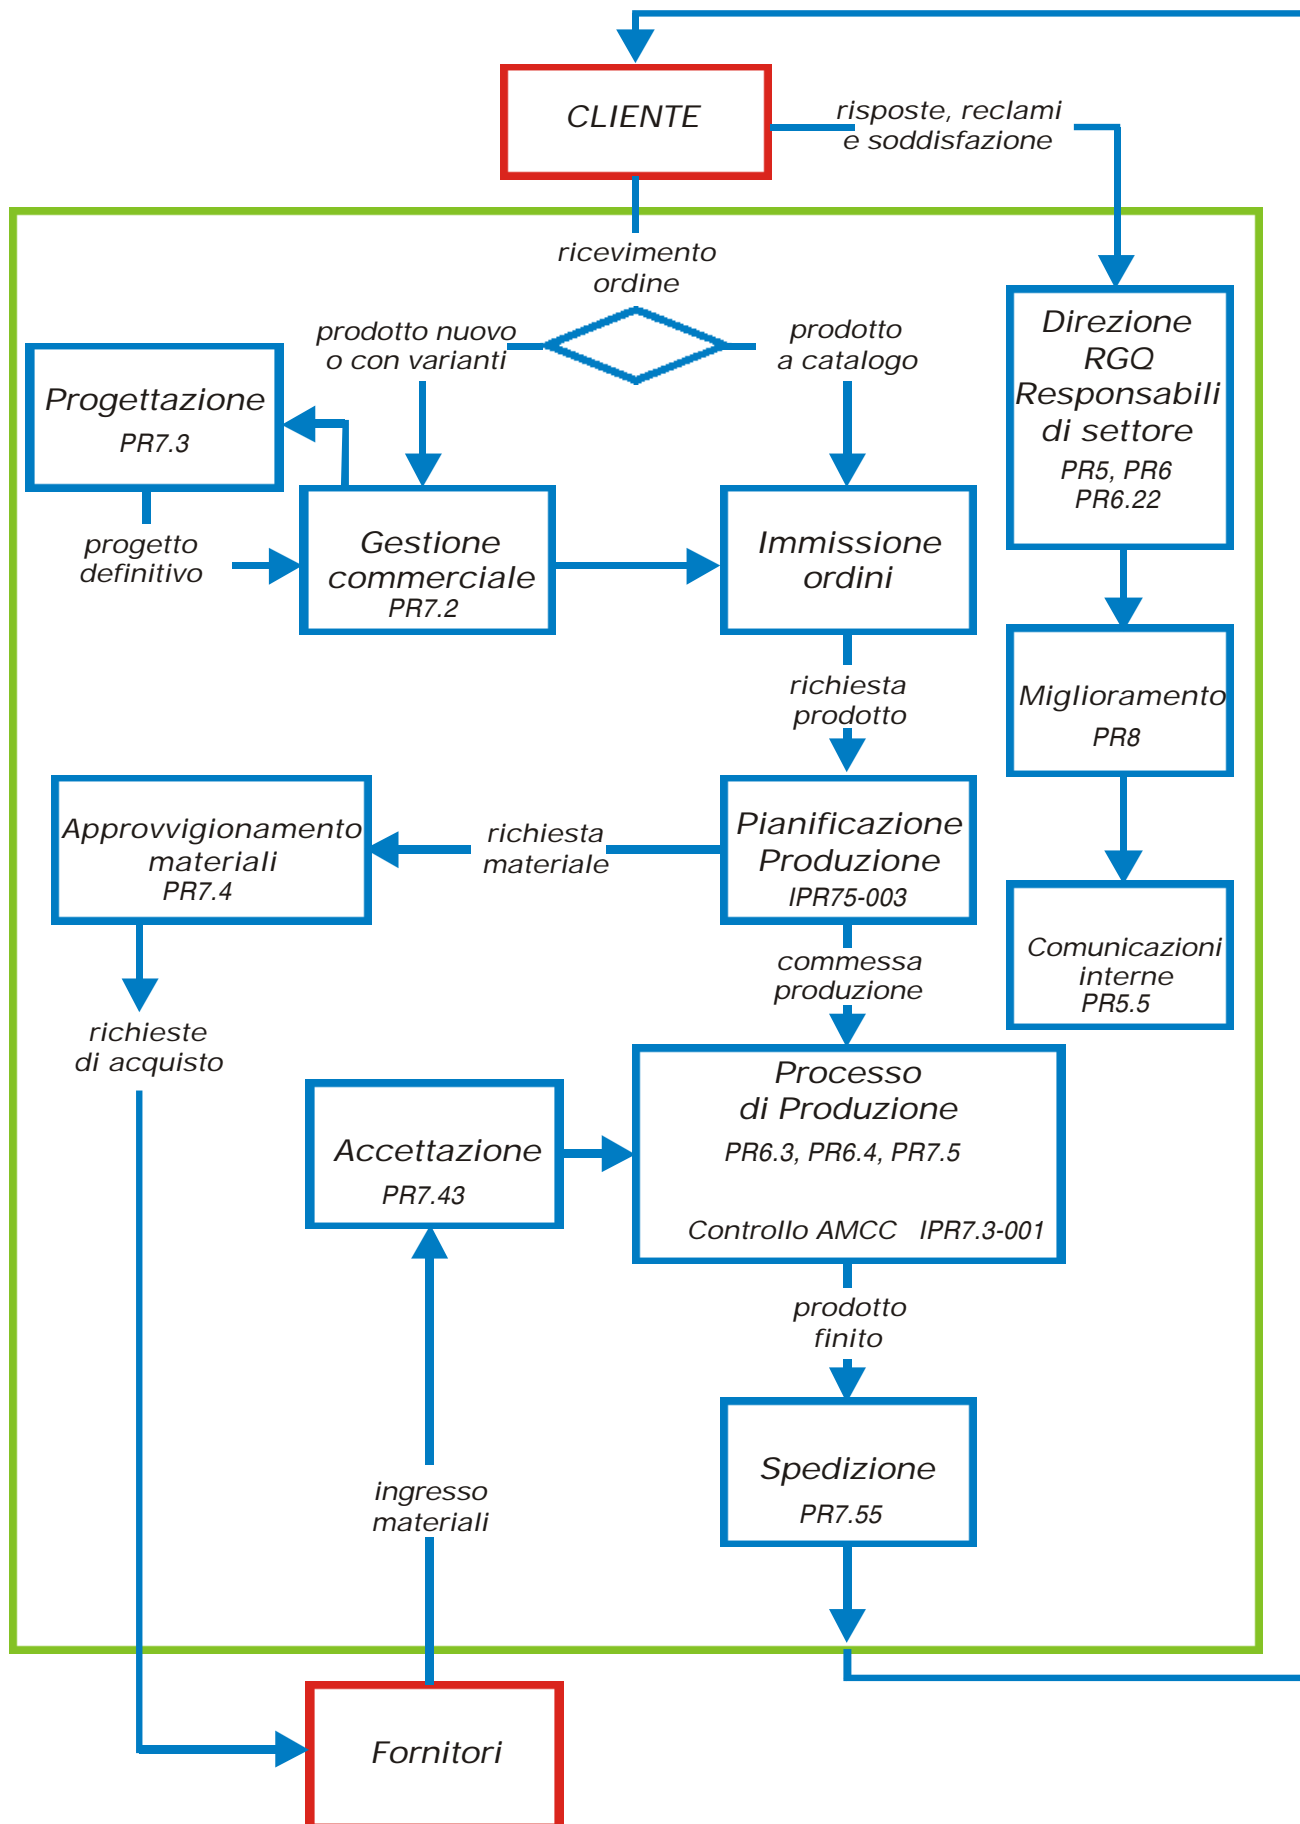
CLIENTE

risposte, reclami e soddisfazione

ricevimento ordine

prodotto nuovo o con varianti

prodotto a catalogo

Direzione RGQ Responsabili di settore
PR5, PR6
PR6.22

Progettazione
PR7.3

progetto definitivo

Gestione commerciale
PR7.2

Immissione ordini

richiesta prodotto

Miglioramento
PR8

Approvvigionamento materiali
PR7.4

richiesta materiale

Pianificazione Produzione
IPR75-003

Comunicazioni interne
PR5.5

commessa produzione

richieste di acquisto

Accettazione
PR7.43

Processo di Produzione
PR6.3, PR6.4, PR7.5

Controllo AMCC IPR7.3-001

prodotto finito

Spedizione
PR7.55

ingresso materiali

Fornitori